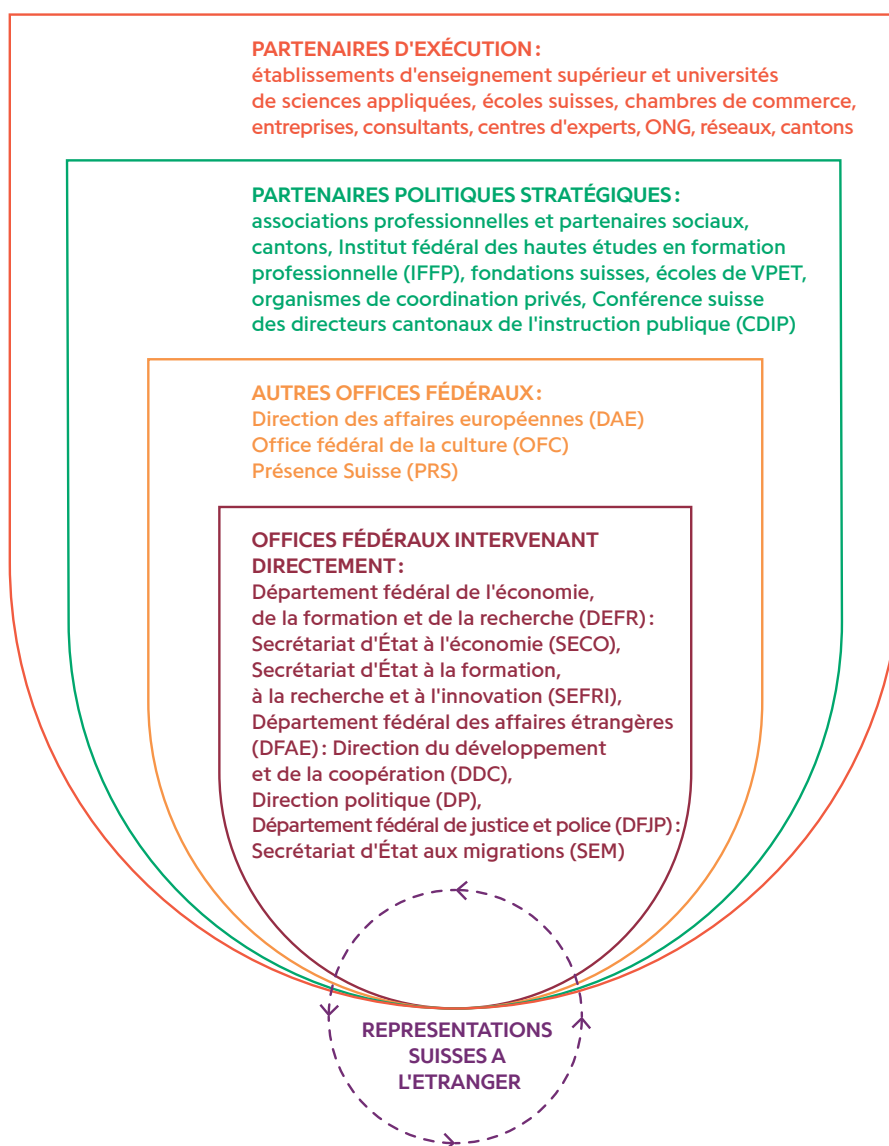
PARTENAIRES D'EXÉCUTION :
établissements d'enseignement supérieur et universités de sciences appliquées, écoles suisses, chambres de commerce, entreprises, consultants, centres d'experts, ONG, réseaux, cantons

PARTENAIRES POLITIQUES STRATÉGIQUES :
associations professionnelles et partenaires sociaux, cantons, Institut fédéral des hautes études en formation professionnelle (IFFP), fondations suisses, écoles de VPET, organismes de coordination privés, Conférence suisse des directeurs cantonaux de l'instruction publique (CDIP)

AUTRES OFFICES FÉDÉRAUX :
Direction des affaires européennes (DAE)
Office fédéral de la culture (OFC)
Présence Suisse (PRS)

OFFICES FÉDÉRAUX INTERVENANT DIRECTEMENT :
Département fédéral de l'économie, de la formation et de la recherche (DEFR) :
Secrétariat d'État à l'économie (SECO),
Secrétariat d'État à la formation, à la recherche et à l'innovation (SEFRI),
Département fédéral des affaires étrangères (DFAE) : Direction du développement et de la coopération (DDC),
Direction politique (DP),
Département fédéral de justice et police (DFJP) :
Secrétariat d'État aux migrations (SEM)

REPRESENTATIONS SUISSES A L'ETRANGER